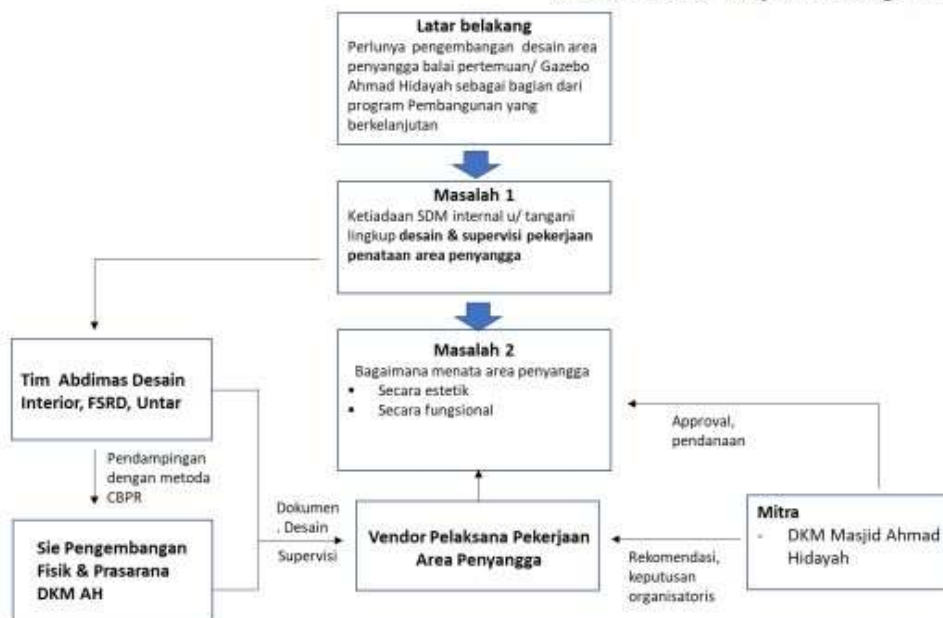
**Latar belakang**
Perlunya pengembangan desain area penyangga balai pertemuan/ Gazebo Ahmad Hidayah sebagai bagian dari program Pembangunan yang berkelanjutan

**Masalah 1**
Ketiadaan SDM internal u/ tangani lingkup **desain & supervisi pekerjaan penataan area penyangga**

**Masalah 2**
Bagaimana menata area penyangga
- Secara estetik
- Secara fungsional

**Tim Abdimas Desain Interior, FSRD, Untar**

Pendampingan dengan metoda CBPR

**Sie Pengembangan Fisik & Prasarana DKM AH**

Dokumen . Desain

Supervisi

**Vendor Pelaksana Pekerjaan Area Penyangga**

Approval, pendanaan

Rekomendasi, keputusan organisatoris

**Mitra**
- DKM Masjid Ahmad Hidayah